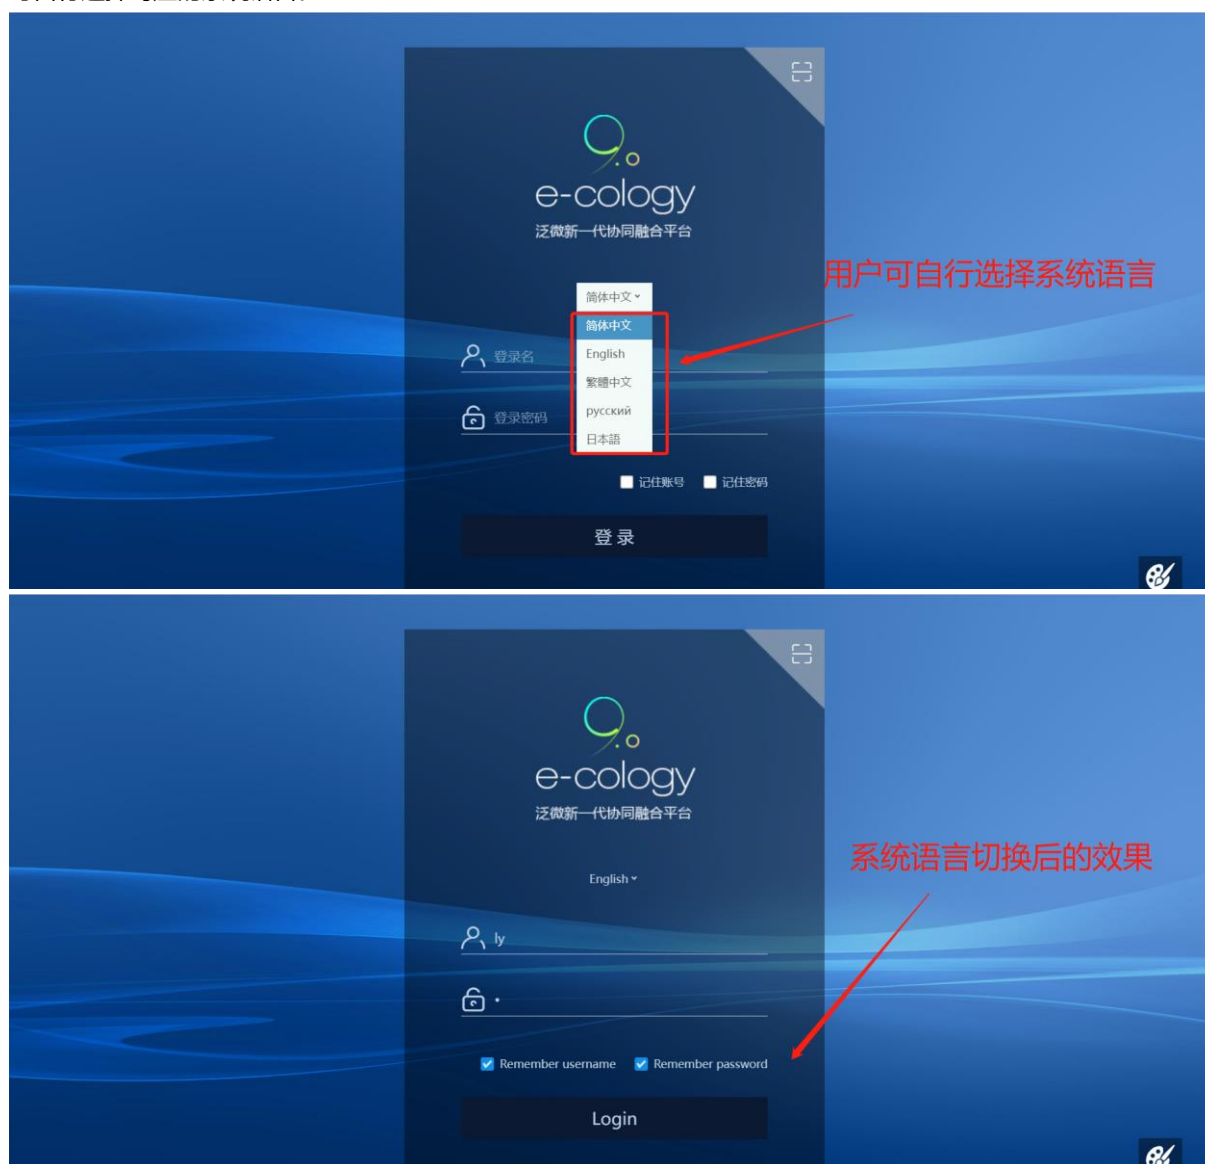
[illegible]

9.0
e-cology
泛微新一代协同融合平台

简体中文
简体中文
English
繁體中文
русский
日本語

登录名
登录密码

用户可自行选择系统语言

记住账号 记住密码

登 录

9.0
e-cology
泛微新一代协同融合平台

English

ly
•

系统语言切换后的效果

Remember username Remember password

Login